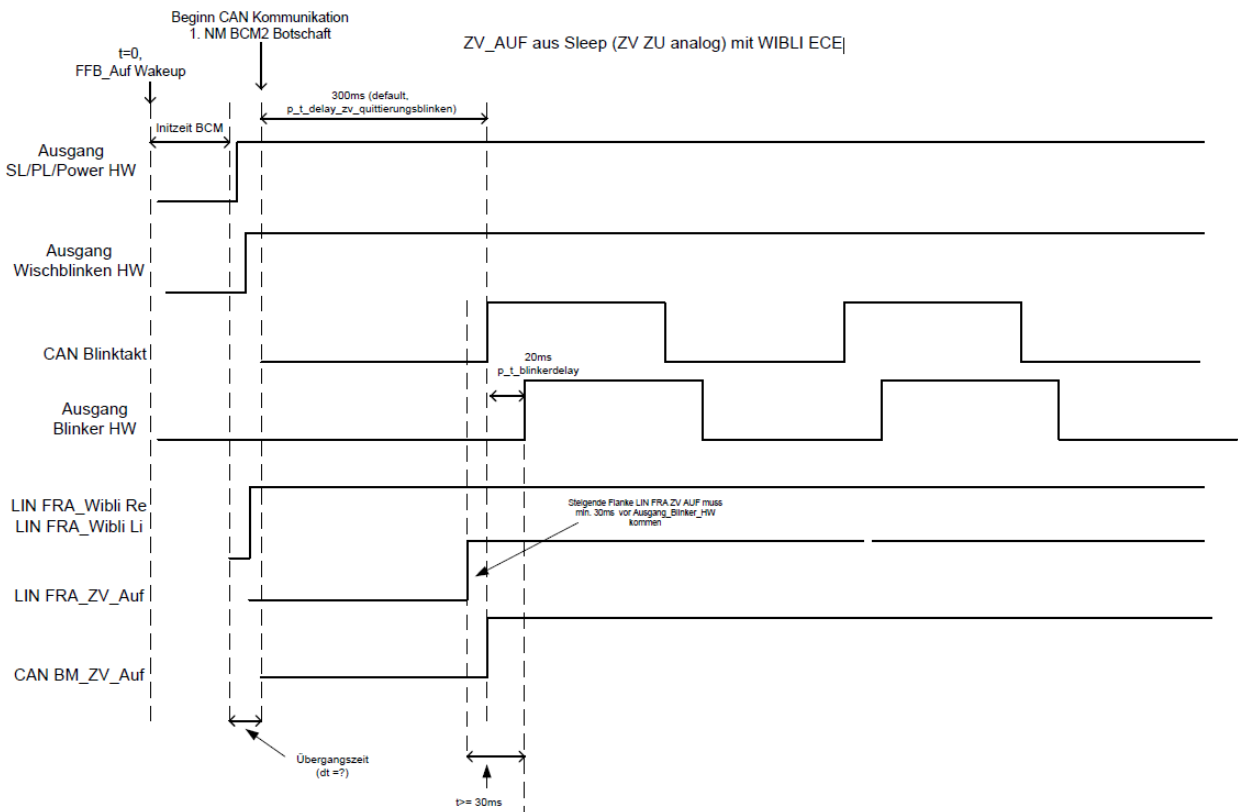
Beginn CAN Kommunikation
1. NM BCM2 Botschaft

ZV_AUF aus Sleep (ZV ZU analog) mit WIBLI ECE

t=0,
FFB_Auf Wakeup

300ms (default,
p_t_delay_zv_quittierungsblinken)

Initzeit BCM

Ausgang
SL/PL/Power HW

Ausgang
Wischblinken HW

CAN Blinktakt

20ms
p_t_blinkerdelay

Ausgang
Blinker HW

LIN FRA_Wibli Re
LIN FRA_Wibli Li

Steigende Flanke LIN FRA ZV AUF muss min. 30ms vor Ausgang_Blinker_HW kommen

LIN FRA_ZV_Auf

CAN BM_ZV_Auf

Übergangszeit
(dt =?)

t>= 30ms